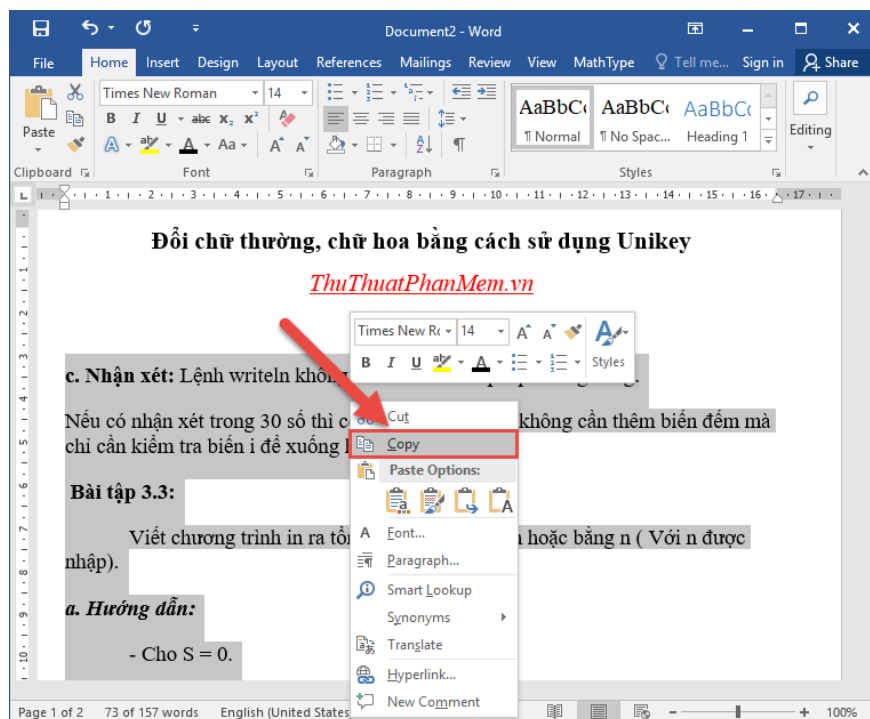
Document2 - Word

File Home Insert Design Layout References Mailings Review View MathType Tell me... Sign in Share

Paste
Times New Roman 14
B I U abc $x_2$ $x^2$
A Aa A A
AaBbCc ¶ Normal
AaBbCc ¶ No Spac...
AaBbCc Heading 1
Editing
Clipboard Font Paragraph Styles

Đổi chữ thường, chữ hoa bằng cách sử dụng Unikey

ThuThuatPhanMem.vn

Times New Ro 14 A A
B I U A Styles

c. Nhận xét: Lệnh writeln không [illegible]

Nếu có nhận xét trong 30 số thì c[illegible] không cần thêm biến đếm mà chỉ cần kiểm tra biến i để xuống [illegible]

Bài tập 3.3:

Viết chương trình in ra tổ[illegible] hoặc bằng n ( Với n được nhập).

a. Hướng dẫn:

- Cho S = 0.

Cut
Copy
Paste Options:
Font...
Paragraph...
Smart Lookup
Synonyms
Translate
Hyperlink...
New Comment

Page 1 of 2 73 of 157 words English (United States) 100%